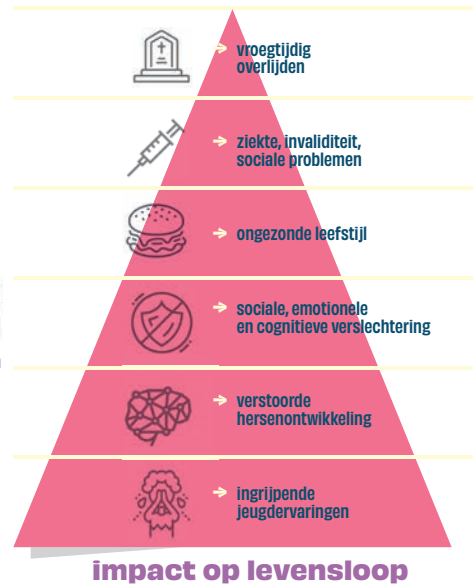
vroegtijdig overlijden

ziekte, invaliditeit, sociale problemen

ongezonde leefstijl

sociale, emotionele en cognitieve verslechtering

verstoorde hersenontwikkeling

ingrijpende jeugdervaringen

impact op levensloop